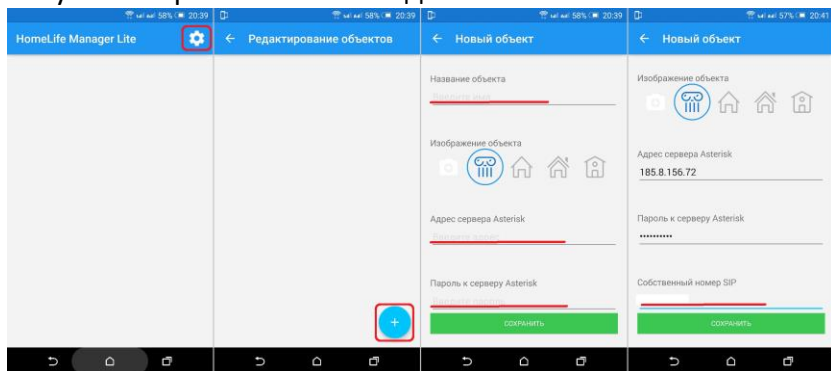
58% 20:39
HomeLife Manager Lite

58% 20:39
← Редактирование объектов
+

58% 20:39
← Новый объект
Название объекта
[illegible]
Изображение объекта
Адрес сервера Asterisk
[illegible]
Пароль к серверу Asterisk
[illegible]
СОХРАНИТЬ

57% 20:41
← Новый объект
Изображение объекта
Адрес сервера Asterisk
185.8.156.72
Пароль к серверу Asterisk
••••••••••
Собственный номер SIP
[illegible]
СОХРАНИТЬ